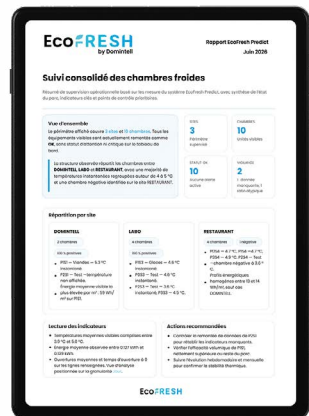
EcoFRESH
by Domintell

Rapport EcoFresh Predict
Juin 2026

Suivi consolidé des chambres froides

Résumé de supervision opérationnelle basé sur les mesures du système EcoFresh Predict, avec synthèse de l'état du parc, indicateurs clés et points de contrôle prioritaires.

Vue d'ensemble

Le périmètre affiché couvre 3 sites et 10 chambres. Tous les équipements visibles sont actuellement remontés comme OK, sans statut d'attention ni critique sur le tableau de bord.

La lecture observée répartit les chambres entre DOMINTELL, LABO et RESTAURANT, avec une majorité de températures instantanées regroupées autour de 4 à 5 °C et une chambre négative identifiée sur le site RESTAURANT.

SITES
3
Périmètre supervisé

CHAMBRES
10
Unités visibles

STATUT OK
10
Aucune alerte active

NÉGATIVES
2
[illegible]

Répartition par site

DOMINTELL
2 chambres
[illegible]
P01 — Viandes — 5.0 °C instantané
P02 — Test — température non affichée. Énergie moyenne visible la plus élevée par m², 39 Wh/m² sur P02.

LABO
4 chambres
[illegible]
P01 — Glaces — 4.9 °C instantané
P02 — Test — 4.6 °C instantané
P03 — Test — 3.4 °C. Instantané P03 — 4.5 °C.

RESTAURANT
4 chambres
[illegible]
P04 — 4.7 °C, P04 =4.7 °C, P04 — 4.6 °C. P04 — Test — chambre négative à 0.0 °C.
Profils énergétiques homogènes entre 13 et 14 Wh/m², sauf sur DOMINTELL.

Lecture des indicateurs
• Températures moyennes visibles comprises entre 3.0 °C et 5.0 °C.
• Énergie moyenne observée entre 0.07 kWh et 0.09 kWh.
• Ouvertures moyennes et temps d'ouverture à 0 sur les lignes renseignées. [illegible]

Actions recommandées
• Contrôler le renvoi de la donnée sur P02 pour rétablir les indicateurs manquants.
• Vérifier l'affluence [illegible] sur P02, nettement supérieure au reste du parc.
• Suivre l'évolution hebdomadaire et mensuelle pour confirmer la stabilité thermique.

EcoFRESH